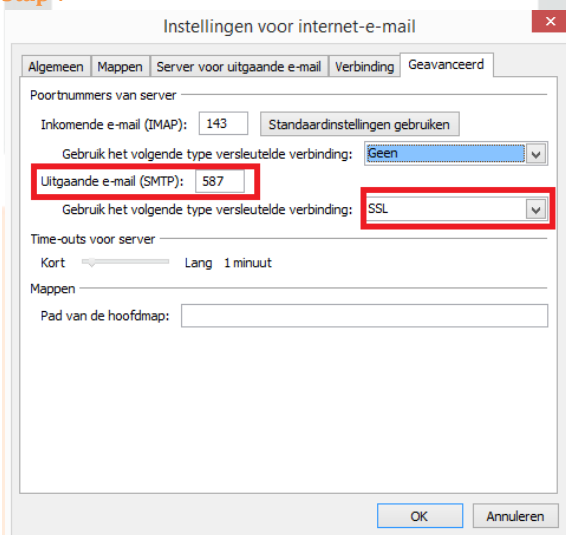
Instellingen voor internet-e-mail

Algemeen | Mappen | Server voor uitgaande e-mail | Verbinding | Geavanceerd

Poortnummers van server

Inkomende e-mail (IMAP): 143 Standaardinstellingen gebruiken

Gebruik het volgende type versleutelde verbinding: Geen

Uitgaande e-mail (SMTP): 587

Gebruik het volgende type versleutelde verbinding: SSL

Time-outs voor server

Kort Lang 1 minuut

Mappen

Pad van de hoofdmap:

OK Annuleren